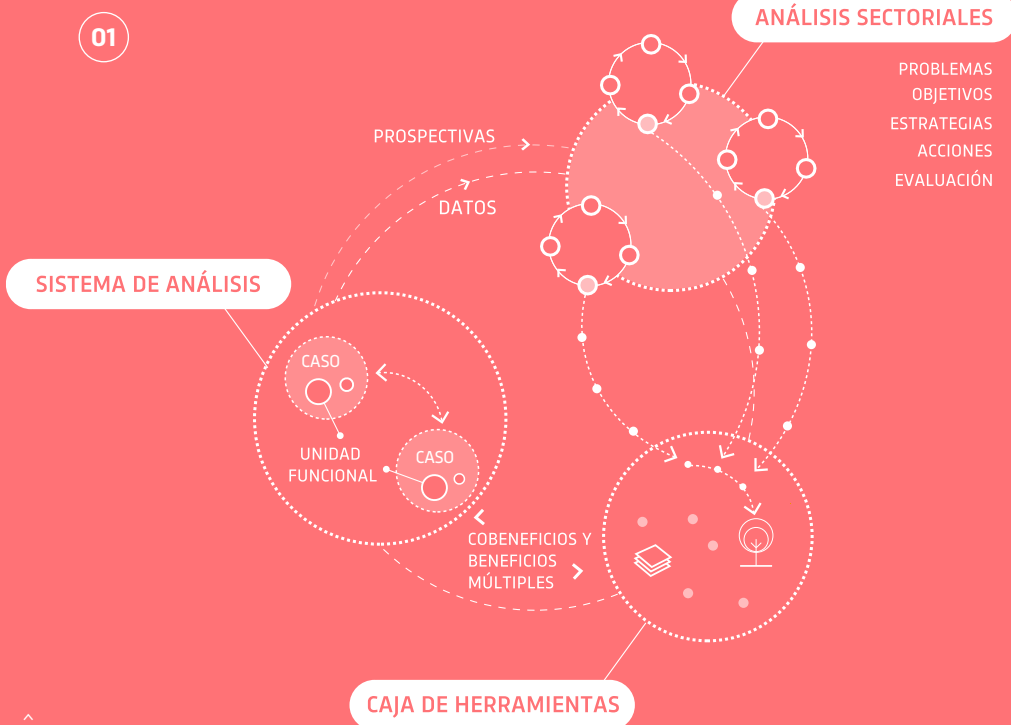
01

ANÁLISIS SECTORIALES

PROBLEMAS
OBJETIVOS
ESTRATEGIAS
ACCIONES
EVALUACIÓN

PROSPECTIVAS

DATOS

SISTEMA DE ANÁLISIS

CASO

UNIDAD FUNCIONAL

CASO

COBENEFICIOS Y BENEFICIOS MÚLTIPLES

CAJA DE HERRAMIENTAS